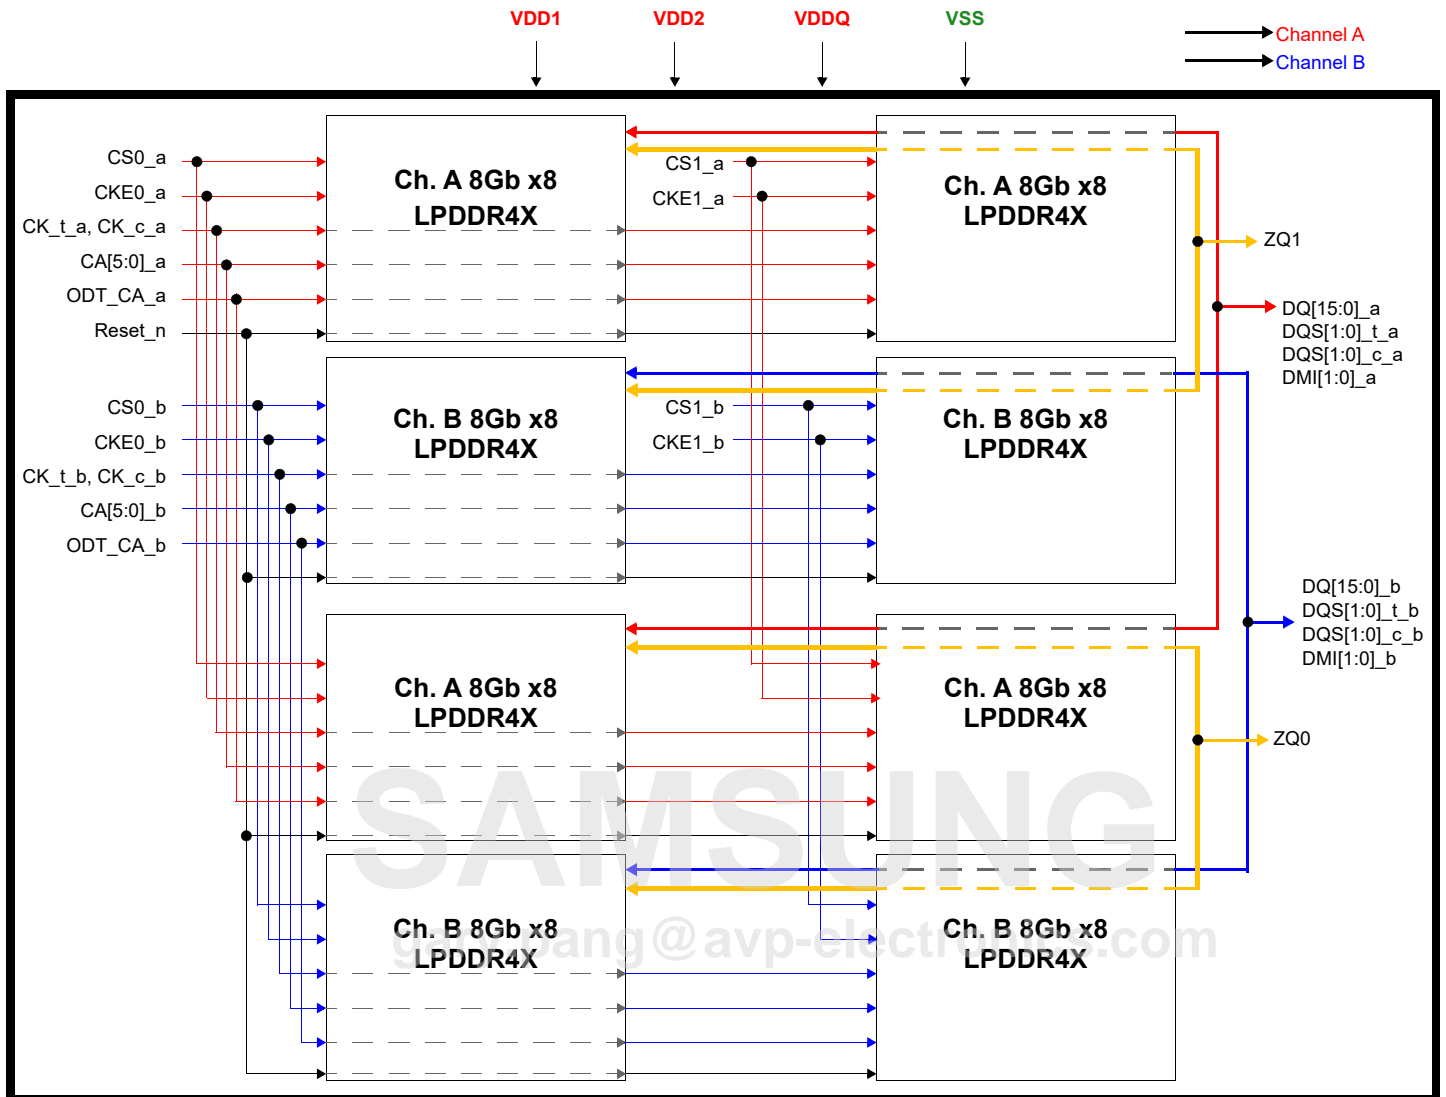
VDD1 VDD2 VDDQ VSS

Channel A
Channel B

CS0_a
CKE0_a
CK_t_a, CK_c_a
CA[5:0]_a
ODT_CA_a
Reset_n

CS0_b
CKE0_b
CK_t_b, CK_c_b
CA[5:0]_b
ODT_CA_b

Ch. A 8Gb x8
LPDDR4X

CS1_a
CKE1_a

Ch. A 8Gb x8
LPDDR4X

ZQ1

DQ[15:0]_a
DQS[1:0]_t_a
DQS[1:0]_c_a
DMI[1:0]_a

Ch. B 8Gb x8
LPDDR4X

CS1_b
CKE1_b

Ch. B 8Gb x8
LPDDR4X

DQ[15:0]_b
DQS[1:0]_t_b
DQS[1:0]_c_b
DMI[1:0]_b

Ch. A 8Gb x8
LPDDR4X

Ch. A 8Gb x8
LPDDR4X

ZQ0

SAMSUNG

Ch. B 8Gb x8
LPDDR4X

Ch. B 8Gb x8
LPDDR4X

gary.pang@avp-electronics.com